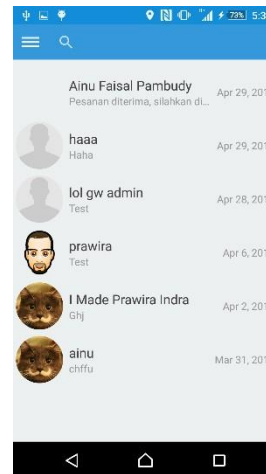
73% 5:3

Ainu Faisal Pambudy
Pesanan diterima, silahkan di...
Apr 29, 20

haaa
Haha
Apr 29, 20

lol gw admin
Test
Apr 28, 20

prawira
Test
Apr 6, 20

I Made Prawira Indra
Ghj
Apr 2, 20

ainu
chffu
Mar 31, 20